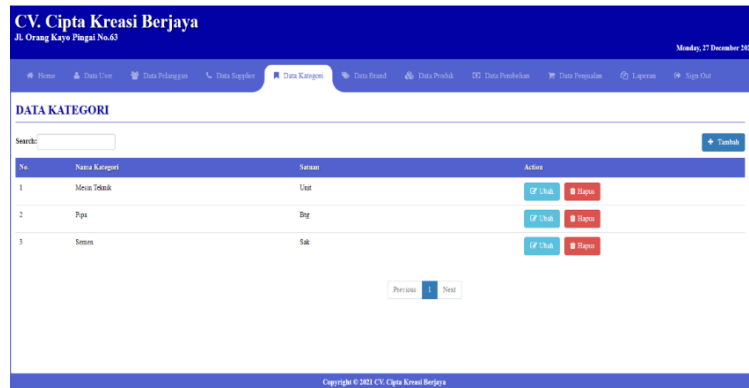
CV. Cipta Kreasi Berjaya
Jl. Orang Kayo Pingai No.63

Monday, 27 December 20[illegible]

Home | Data User | Data Pelanggan | Data Supplier | Data Kategori | Data Brand | Data Produk | Data Pembelian | Data Penjualan | Laporan | Sign Out

DATA KATEGORI

Search:

+ Tambah

| No. | Nama Kategori | Satuan | Action |
|---|---|---|---|
| 1 | Mesin Teknik | Unit | Ubah Hapus |
| 2 | Pipa | Btg | Ubah Hapus |
| 3 | Semen | Sak | Ubah Hapus |

Previous 1 Next

Copyright © 2021 CV. Cipta Kreasi Berjaya